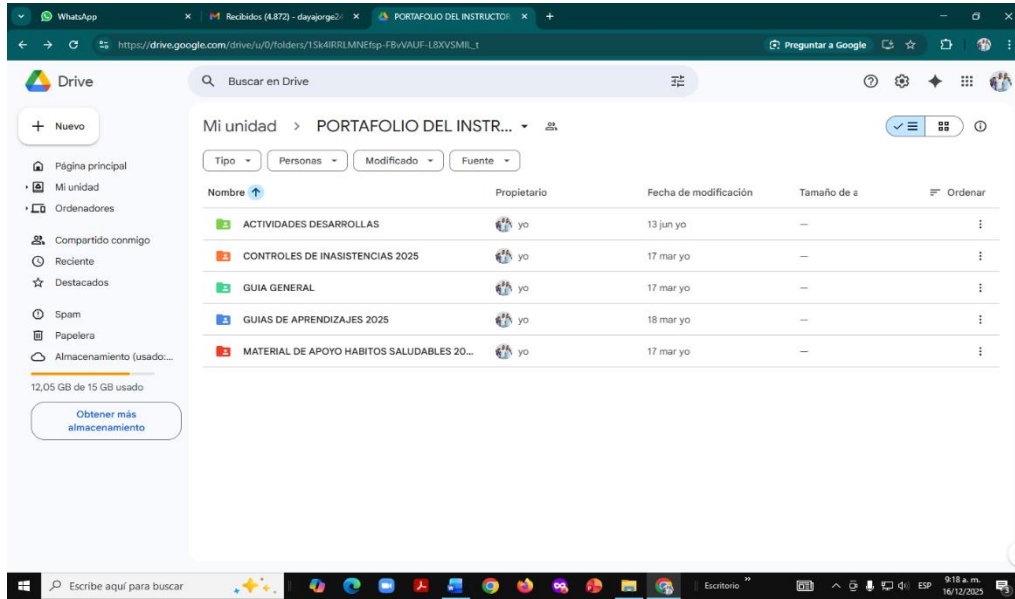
WhatsApp | Recibidos (4.872) - dayajorge2 | PORTAFOLIO DEL INSTRUCTOR

https://drive.google.com/drive/u/0/folders/1Sk4IRRLMNEfsp-FBvVAUF-L8XVSMIL_t

Preguntar a Google

Drive

Buscar en Drive

+ Nuevo

Página principal
Mi unidad
Ordenadores

Compartido conmigo
Reciente
Destacados

Spam
Papelera
Almacenamiento (usado:...

12,05 GB de 15 GB usado

Obtener más almacenamiento

Mi unidad > PORTAFOLIO DEL INSTR...

Tipo | Personas | Modificado | Fuente

| Nombre | Propietario | Fecha de modificación | Tamaño de a | Ordenar |
|---|---|---|---|---|
| ACTIVIDADES DESARROLLAS | yo | 13 jun yo | — | |
| CONTROLES DE INASISTENCIAS 2025 | yo | 17 mar yo | — | |
| GUIA GENERAL | yo | 17 mar yo | — | |
| GUIAS DE APRENDIZAJES 2025 | yo | 18 mar yo | — | |
| MATERIAL DE APOYO HABITOS SALUDABLES 20... | yo | 17 mar yo | — | |

Escribe aquí para buscar

Escritorio

ESP

9:18 a. m.
16/12/2025